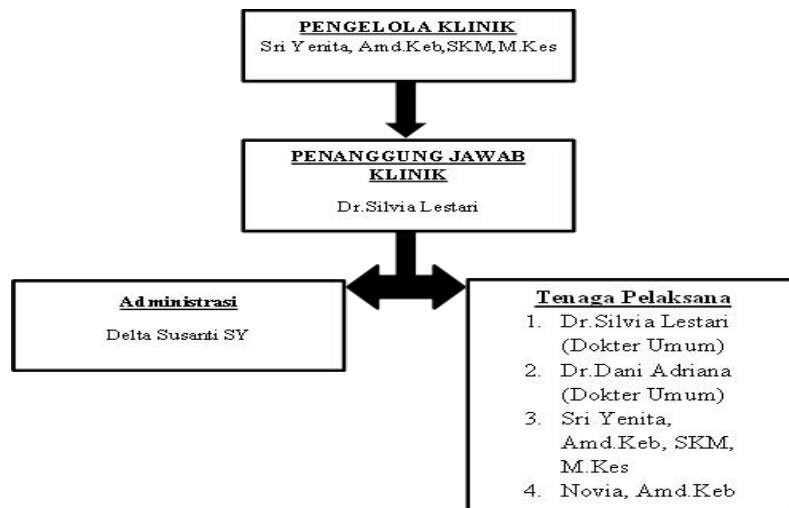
PENGELOLA KLINIK
Sri Yenita, Amd.Keb,SKM,M.Kes

PENANGGUNG JAWAB KLINIK
Dr.Silvia Lestari

Administrasi
Delta Susanti SY

Tenaga Pelaksana
1. Dr.Silvia Lestari (Dokter Umum)
2. Dr.Dani Adriana (Dokter Umum)
3. Sri Yenita, Amd.Keb, SKM, M.Kes
4. Novia, Amd.Keb